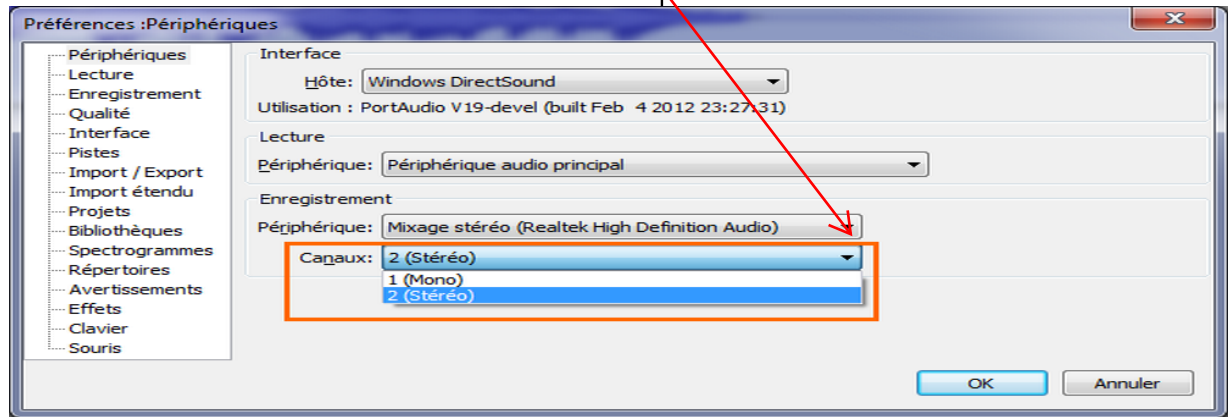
Préférences :Périphériques

Périphériques
Lecture
Enregistrement
Qualité
Interface
Pistes
Import / Export
Import étendu
Projets
Bibliothèques
Spectrogrammes
Répertoires
Avertissements
Effets
Clavier
Souris

Interface
Hôte: Windows DirectSound
Utilisation : PortAudio V19-devel (built Feb 4 2012 23:27:31)

Lecture
Périphérique: Périphérique audio principal

Enregistrement
Périphérique: Mixage stéréo (Realtek High Definition Audio)
Canaux: 2 (Stéréo)
1 (Mono)
2 (Stéréo)

OK
Annuler